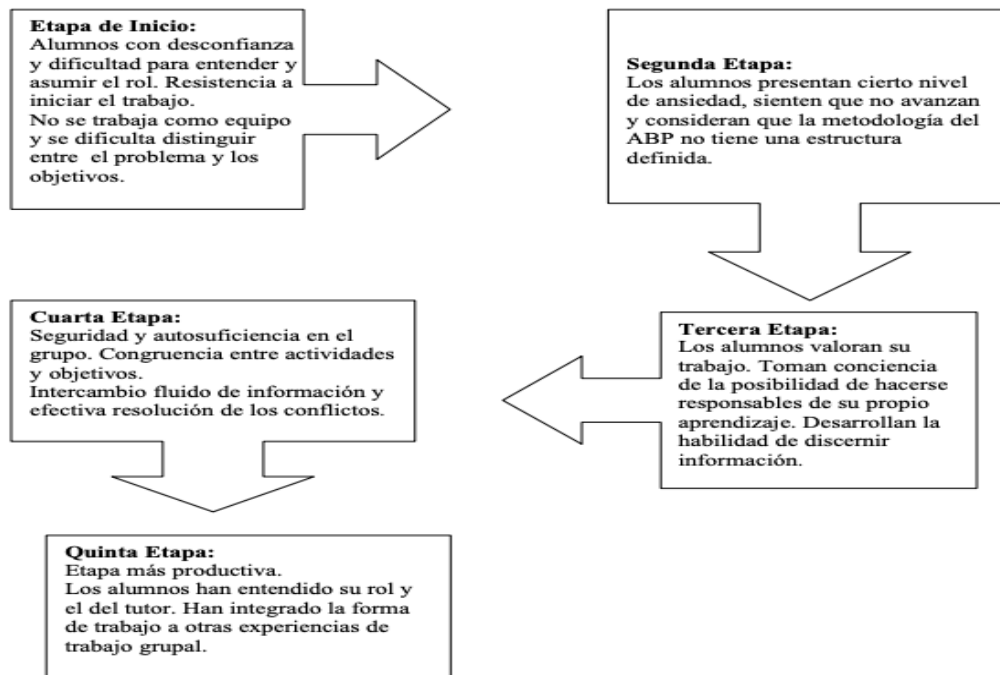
Etapa de Inicio:
Alumnos con desconfianza y dificultad para entender y asumir el rol. Resistencia a iniciar el trabajo.
No se trabaja como equipo y se dificulta distinguir entre el problema y los objetivos.

Segunda Etapa:
Los alumnos presentan cierto nivel de ansiedad, sienten que no avanzan y consideran que la metodología del ABP no tiene una estructura definida.

Tercera Etapa:
Los alumnos valoran su trabajo. Toman conciencia de la posibilidad de hacerse responsables de su propio aprendizaje. Desarrollan la habilidad de discernir información.

Cuarta Etapa:
Seguridad y autosuficiencia en el grupo. Congruencia entre actividades y objetivos.
Intercambio fluido de información y efectiva resolución de los conflictos.

Quinta Etapa:
Etapa más productiva.
Los alumnos han entendido su rol y el del tutor. Han integrado la forma de trabajo a otras experiencias de trabajo grupal.